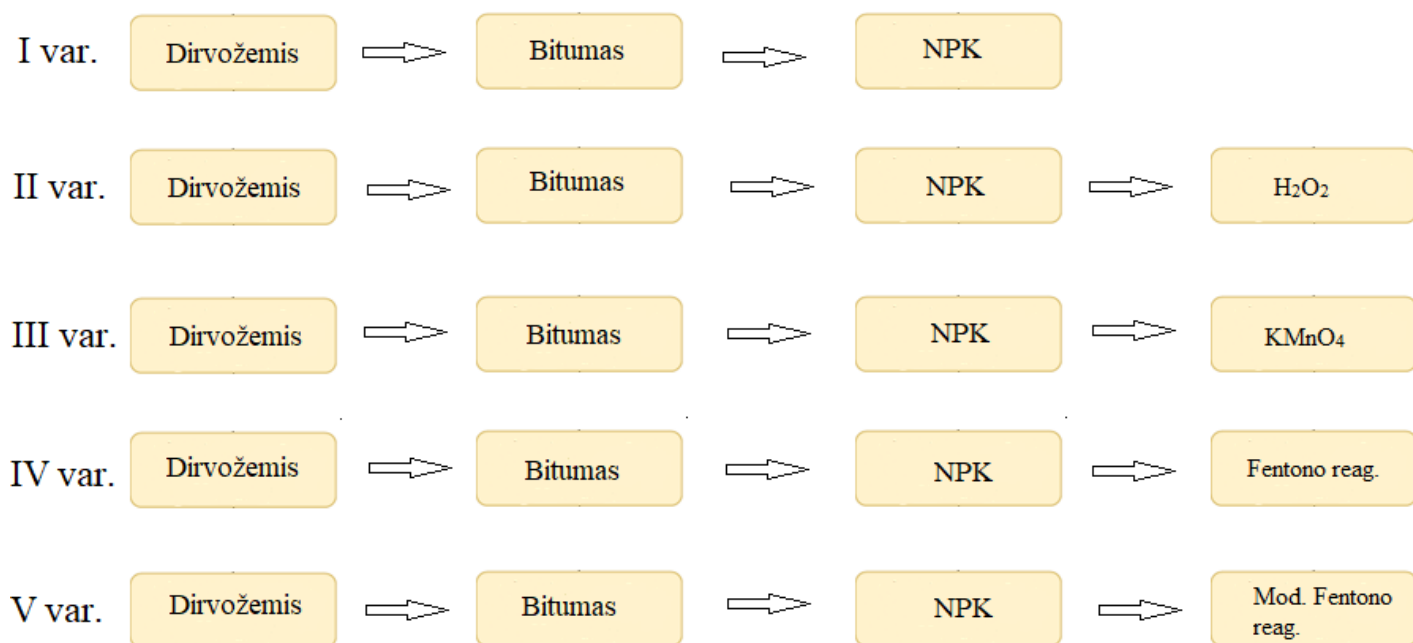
I var. Dirvožemis Bitumas NPK

II var. Dirvožemis Bitumas NPK $H_2O_2$

III var. Dirvožemis Bitumas NPK $KMnO_4$

IV var. Dirvožemis Bitumas NPK Fentono reag.

V var. Dirvožemis Bitumas NPK Mod. Fentono reag.